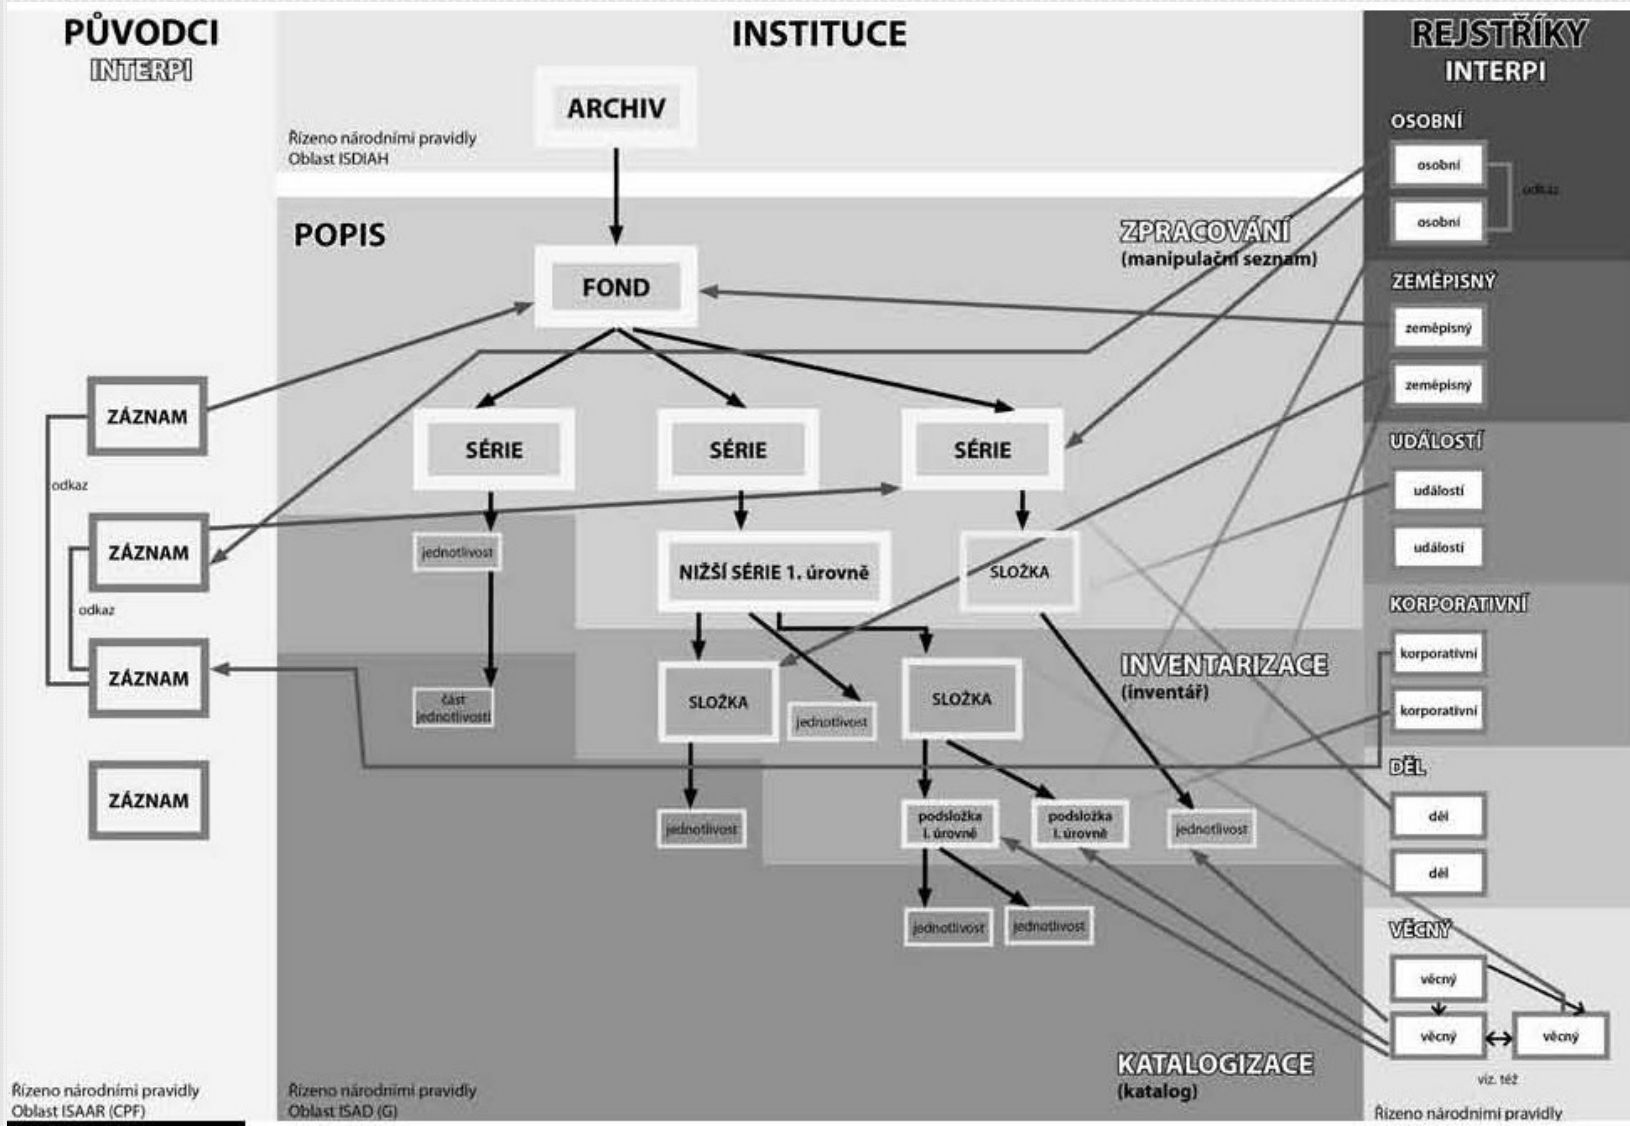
PŮVODCI
INTERPI

INSTITUCE

ARCHIV

Řízeno národními pravidly
Oblast ISDIAH

REJSTŘÍKY
INTERPI

OSOBNÍ
osobní
osobní
odkaz

POPIS

ZPRACOVÁNÍ
(manipulační seznam)

FOND

ZEMĚPISNÝ
zeměpisný
zeměpisný

ZÁZNAM
odkaz
ZÁZNAM
odkaz
ZÁZNAM
ZÁZNAM

SÉRIE
SÉRIE
SÉRIE

UDÁLOSTÍ
události
události

jednotlivost
NIŽŠÍ SÉRIE 1. úrovně
SLOŽKA

KORPORATIVNÍ
korporativní
korporativní

INVENTARIZACE
(inventář)

část jednotlivosti
SLOŽKA
jednotlivost
SLOŽKA

DĚL
děl
děl

jednotlivost
podsložka I. úrovně
podsložka I. úrovně
jednotlivost

jednotlivost
jednotlivost

VĚCNÝ
věcný
věcný
věcný
viz. též

KATALOGIZACE
(katalog)

Řízeno národními pravidly
Oblast ISAAR (CPF)

Řízeno národními pravidly
Oblast ISAD (G)

Řízeno národními pravidly